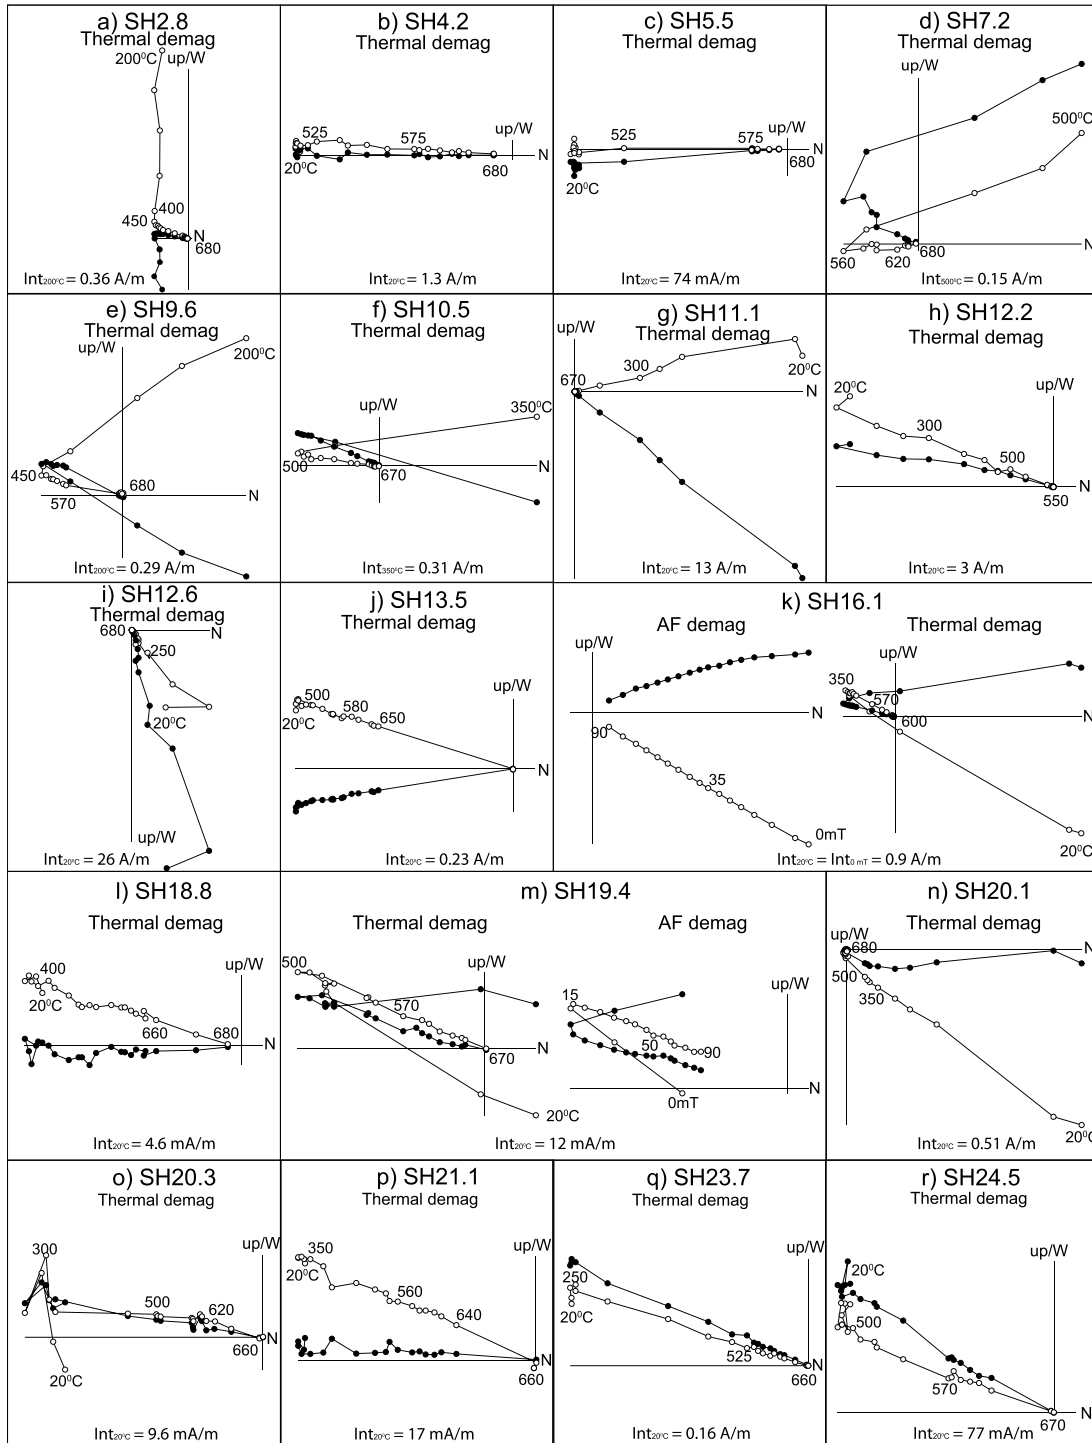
a) SH2.8
Thermal demag
$200^0C$ up/W
450 400
N
680
$Int_{200^\circ C} = 0.36$ A/m

b) SH4.2
Thermal demag
525 575 up/W
N
$20^0C$ 680
$Int_{20^\circ C} = 1.3$ A/m

c) SH5.5
Thermal demag
525 575 up/W
N
680
$20^0C$
$Int_{20^\circ C} = 74$ mA/m

d) SH7.2
Thermal demag
up/W
$500^0C$
N
560 620 680
$Int_{500^\circ C} = 0.15$ A/m

e) SH9.6
Thermal demag
up/W
$200^0C$
450
680
N
570
$Int_{200^\circ C} = 0.29$ A/m

f) SH10.5
Thermal demag
up/W
$350^0C$
500
N
670
$Int_{350^\circ C} = 0.31$ A/m

g) SH11.1
up/W
Thermal demag
300
$20^0C$
670
N
$Int_{20^\circ C} = 13$ A/m

h) SH12.2
Thermal demag
$20^0C$
up/W
300
500
N
550
$Int_{20^\circ C} = 3$ A/m

i) SH12.6
Thermal demag
680 N
250
$20^0C$
up/W
$Int_{20^\circ C} = 26$ A/m

j) SH13.5
Thermal demag
500
580
$20^0C$ 650
up/W
N
$Int_{20^\circ C} = 0.23$ A/m

k) SH16.1
AF demag
up/W
N
90
35
0mT
Thermal demag
up/W
350
570
N
600
$20^0C$
$Int_{20^\circ C} = Int_{0\,mT} = 0.9$ A/m

l) SH18.8
Thermal demag
400
up/W
$20^0C$
660
680
N
$Int_{20^\circ C} = 4.6$ mA/m

m) SH19.4
Thermal demag
500
up/W
570
N
670
$20^0C$
AF demag
up/W
15
50
90
0mT
N
$Int_{20^\circ C} = 12$ mA/m

n) SH20.1
Thermal demag
up/W
680
N
500
350
$20^0C$
$Int_{20^\circ C} = 0.51$ A/m

o) SH20.3
Thermal demag
300
up/W
500
620
N
660
$20^0C$
$Int_{20^\circ C} = 9.6$ mA/m

p) SH21.1
Thermal demag
350
up/W
$20^0C$
560
640
N
660
$Int_{20^\circ C} = 17$ mA/m

q) SH23.7
Thermal demag
up/W
250
$20^0C$
525
N
660
$Int_{20^\circ C} = 0.16$ A/m

r) SH24.5
Thermal demag
up/W
$20^0C$
500
570
N
670
$Int_{20^\circ C} = 77$ mA/m